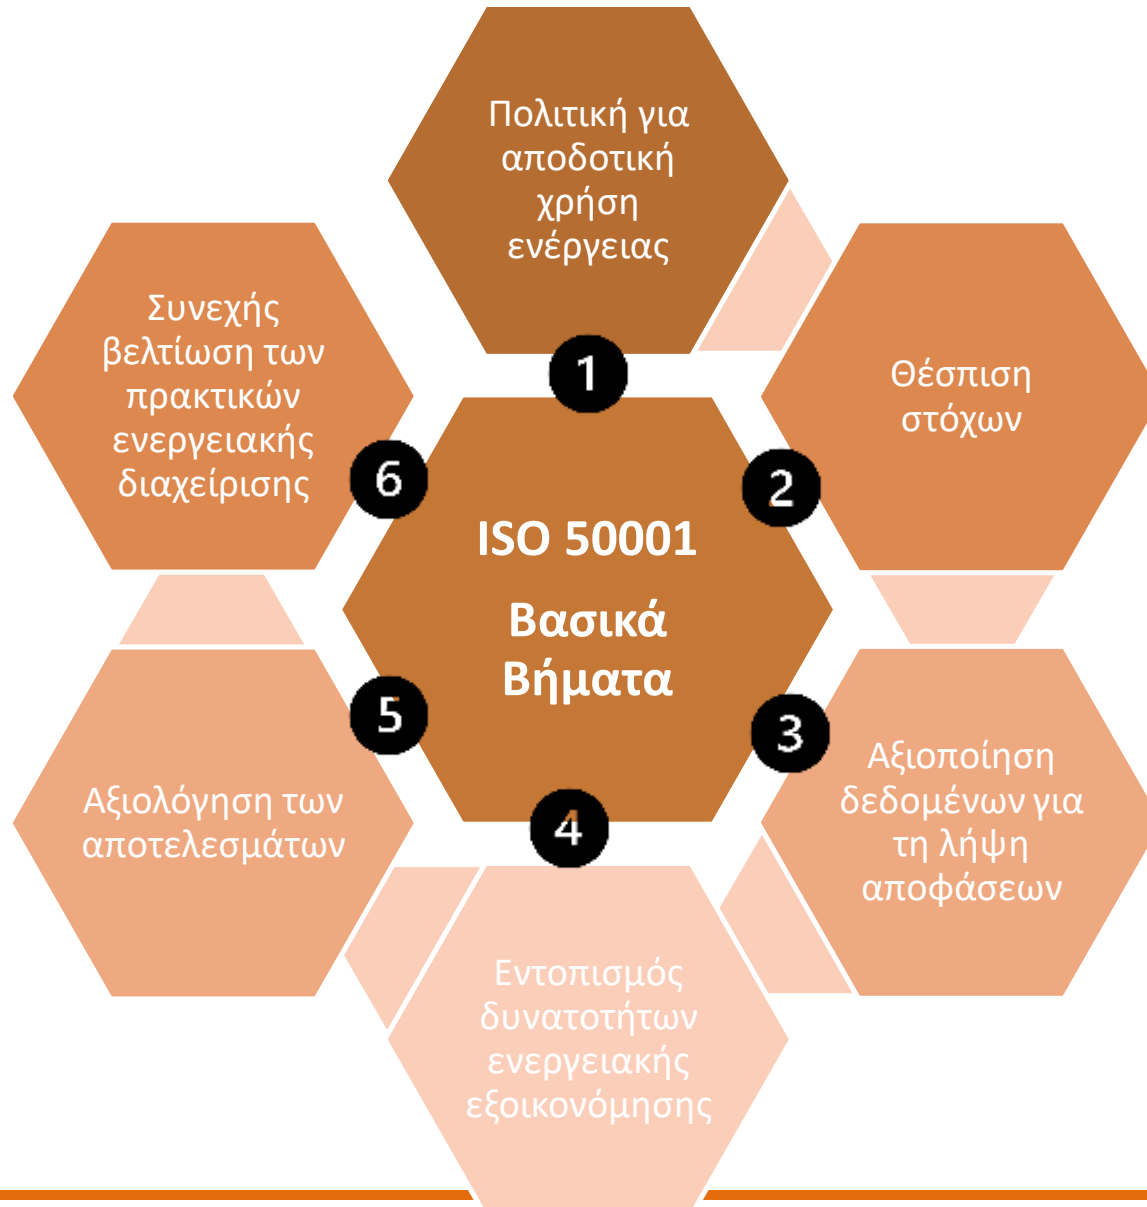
ISO 50001

Βασικά Βήματα

1
Πολιτική για αποδοτική χρήση ενέργειας

2
Θέσπιση στόχων

3
Αξιοποίηση δεδομένων για τη λήψη αποφάσεων

4
Εντοπισμός δυνατοτήτων ενεργειακής εξοικονόμησης

5
Αξιολόγηση των αποτελεσμάτων

6
Συνεχής βελτίωση των πρακτικών ενεργειακής διαχείρισης